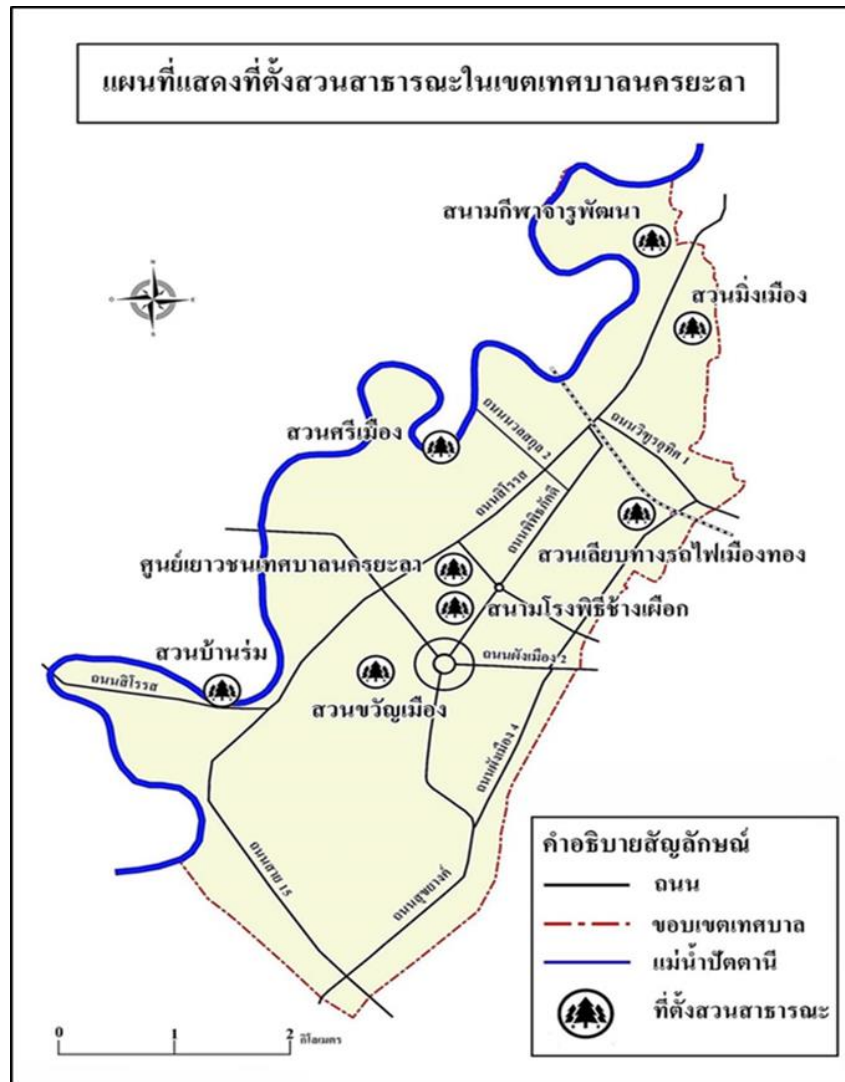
แผนที่แสดงที่ตั้งสวนสาธารณะในเขตเทศบาลนครยะลา

สนามกีฬาจารูพัฒนา

สวนมิ่งเมือง

สวนศรีเมือง

ถนนพวงสกุล 2

ถนนวิฑูรอุทิศ 1

ถนนสิโรรส

ถนนพิพิธภักดี

สวนเลียบทางรถไฟเมืองทอง

ศูนย์เยาวชนเทศบาลนครยะลา

สนามโรงพิธีช้างเผือก

ถนนผังเมือง 2

สวนบ้านร่ม

ถนนสิโรรส

สวนขวัญเมือง

ถนนผังเมือง 4

ถนนสาย 15

ถนนสุขยางค์

คำอธิบายสัญลักษณ์

ถนน

ขอบเขตเทศบาล

แม่น้ำปัตตานี

ที่ตั้งสวนสาธารณะ

0 1 2 กิโลเมตร